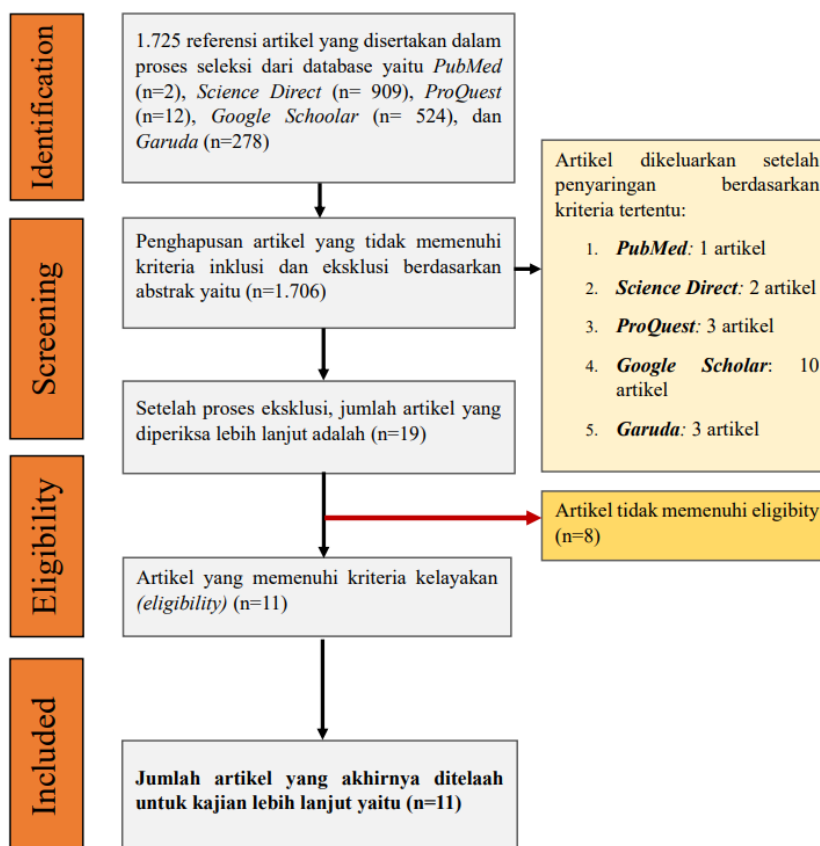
Identification

1.725 referensi artikel yang disertakan dalam proses seleksi dari database yaitu *PubMed* (n=2), *Science Direct* (n= 909), *ProQuest* (n=12), *Google Schoolar* (n= 524), dan *Garuda* (n=278)

Artikel dikeluarkan setelah penyaringan berdasarkan kriteria tertentu:

1. ***PubMed***: 1 artikel
2. ***Science Direct***: 2 artikel
3. ***ProQuest***: 3 artikel
4. ***Google Scholar***: 10 artikel
5. ***Garuda***: 3 artikel

Screening

Penghapusan artikel yang tidak memenuhi kriteria inklusi dan eksklusi berdasarkan abstrak yaitu (n=1.706)

Setelah proses eksklusi, jumlah artikel yang diperiksa lebih lanjut adalah (n=19)

Eligibility

Artikel tidak memenuhi eligibity (n=8)

Artikel yang memenuhi kriteria kelayakan *(eligibility)* (n=11)

Included

**Jumlah artikel yang akhirnya ditelaah untuk kajian lebih lanjut yaitu (n=11)**